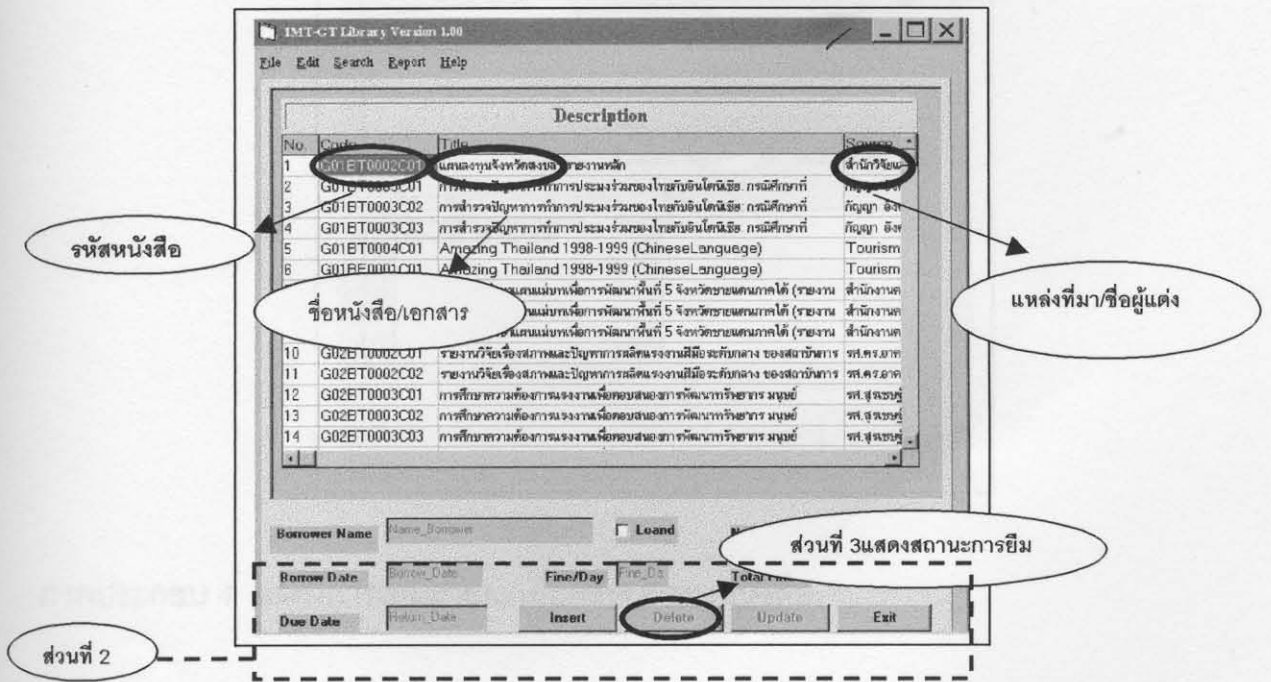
IMT-GT Library Version 1.00

File Edit Search Report Help

Description

| No. | Code | Title | Source |
|---|---|---|---|
| 1 | G01BT0002C01 | แผนลงทุนจังหวัดสงขลา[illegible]งานหลัก | สำนักวิจัย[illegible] |
| 2 | G01BT0003C01 | การสำรวจปัญหาการทำการประมงร่วมของไทยกับอินโดนีเซีย. กรณีศึกษาที่ | กัญญา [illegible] |
| 3 | G01BT0003C02 | การสำรวจปัญหาการทำการประมงร่วมของไทยกับอินโดนีเซีย. กรณีศึกษาที่ | กัญญา อิง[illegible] |
| 4 | G01BT0003C03 | การสำรวจปัญหาการทำการประมงร่วมของไทยกับอินโดนีเซีย. กรณีศึกษาที่ | กัญญา อิง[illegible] |
| 5 | G01BT0004C01 | Amazing Thailand 1998-1999 (ChineseLanguege) | Tourism |
| 6 | G01BE0001C01 | Amazing Thailand 1998-1999 (ChineseLanguege) | Tourism |
| 7 | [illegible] | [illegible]แผนแม่บทเพื่อการพัฒนาพื้นที่ 5 จังหวัดชายแดนภาคใต้ (รายงาน | สำนักงาน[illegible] |
| 8 | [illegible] | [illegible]แผนแม่บทเพื่อการพัฒนาพื้นที่ 5 จังหวัดชายแดนภาคใต้ (รายงาน | สำนักงาน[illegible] |
| 9 | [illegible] | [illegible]แผนแม่บทเพื่อการพัฒนาพื้นที่ 5 จังหวัดชายแดนภาคใต้ (รายงาน | สำนักงาน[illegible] |
| 10 | G02BT0002C01 | รายงานวิจัยเรื่องสภาพและปัญหาการผลิตแรงงานฝีมือระดับกลาง ของสถาบันการ | รศ.ดร.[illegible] |
| 11 | G02BT0002C02 | รายงานวิจัยเรื่องสภาพและปัญหาการผลิตแรงงานฝีมือระดับกลาง ของสถาบันการ | รศ.ดร.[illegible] |
| 12 | G02BT0003C01 | การศึกษาความต้องการแรงงานเพื่อตอบสนองการพัฒนาทรัพยากร มนุษย์ | รศ.สุ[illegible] |
| 13 | G02BT0003C02 | การศึกษาความต้องการแรงงานเพื่อตอบสนองการพัฒนาทรัพยากร มนุษย์ | รศ.สุ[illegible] |
| 14 | G02BT0003C03 | การศึกษาความต้องการแรงงานเพื่อตอบสนองการพัฒนาทรัพยากร มนุษย์ | รศ.สุ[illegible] |

รหัสหนังสือ

ชื่อหนังสือ/เอกสาร

แหล่งที่มา/ชื่อผู้แต่ง

Borrower Name Name_Borrower Loand

ส่วนที่ 3แสดงสถานะการยืม

Borrow Date Borrow_Date Fine/Day Fine_Da Total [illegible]

Due Date Return_Date Insert Delete Update Exit

ส่วนที่ 2